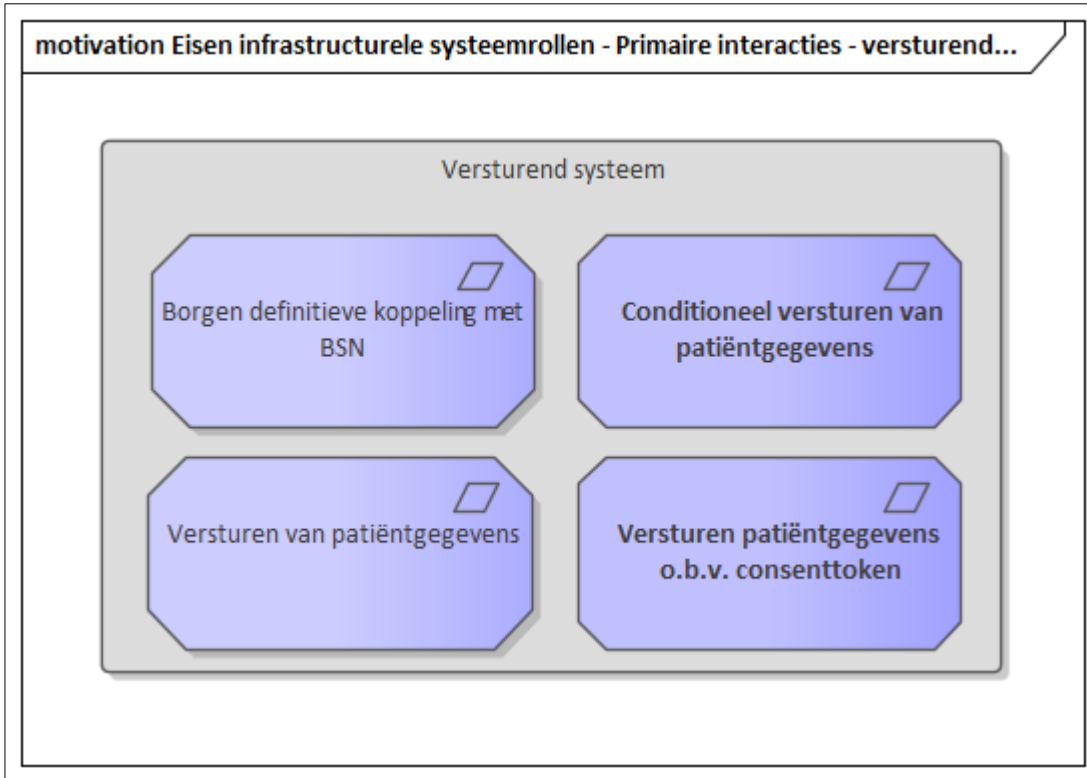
motivation Eisen infrastructurele systeemrollen - Primaire interacties - versturend...

Versturend systeem

Borgen definitieve koppeling met BSN

Conditioneel versturen van patiëntgegevens

Versturen van patiëntgegevens

Versturen patiëntgegevens o.b.v. consenttoken